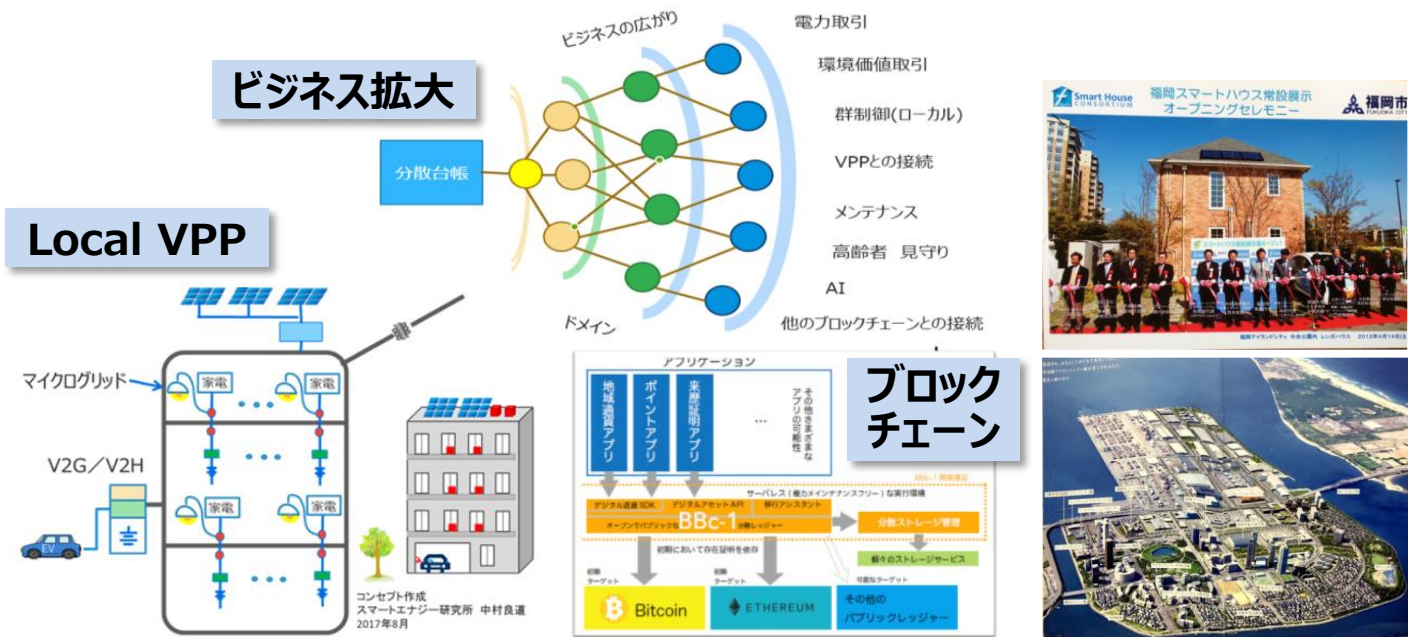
ビジネス拡大

ビジネスの広がり

分散台帳

ドメイン

電力取引

環境価値取引

群制御(ローカル)

VPPとの接続

メンテナンス

高齢者 見守り

AI

他のブロックチェーンとの接続

Smart House CONSORTIUM

福岡スマートハウス常設展示 オープニングセレモニー

福岡市

Local VPP

マイクログリッド

家電

家電

家電

家電

V2G／V2H

EV

コンセプト作成
スマートエナジー研究所 中村良道
2017年8月

アプリケーション

地域通貨アプリ

ポイントアプリ

来歴証明アプリ

…

その他さまざまなアプリの可能性

ブロック チェーン

デジタル通貨SDK

デジタルアセットAPI

移行アシスタント

オープンでパブリックな

BBc-1

サーバレス（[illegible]）な実行環境

分散ストレージ管理

初期において存在証明を保存

数々のストレージサービス

初期ターゲット

初期ターゲット

可能なターゲット

Bitcoin

ETHEREUM

その他の パブリックレッジャー